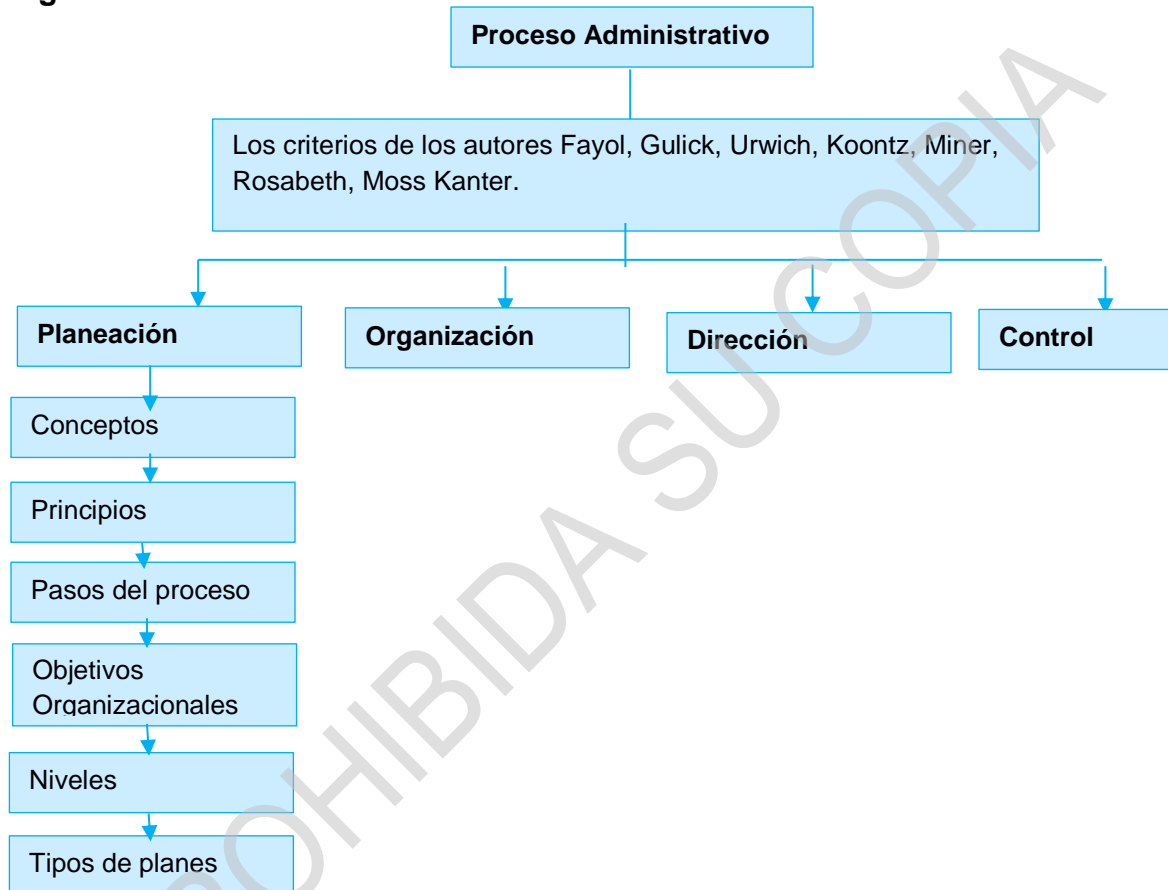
Proceso Administrativo

Los criterios de los autores Fayol, Gulick, Urwich, Koontz, Miner, Rosabeth, Moss Kanter.

Planeación

Organización

Dirección

Control

Conceptos

Principios

Pasos del proceso

Objetivos Organizacionales

Niveles

Tipos de planes

PROHIBIDA SU COPIA